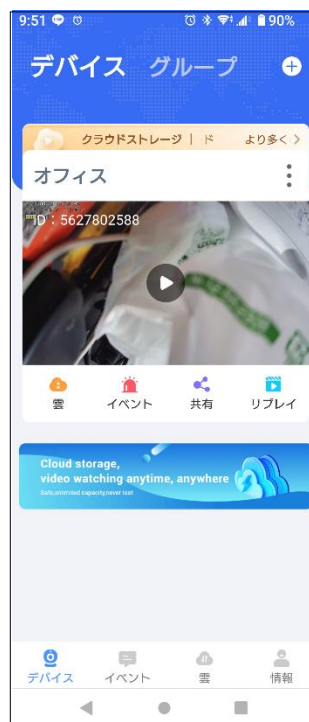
9:51 90%

デバイス グループ +

クラウドストレージ | ド より多く >

オフィス

ID：5627802588

雲 イベント 共有 リプレイ

Cloud storage, video watching anytime, anywhere

Safe,unlimited capacity,never lost

デバイス イベント 雲 情報